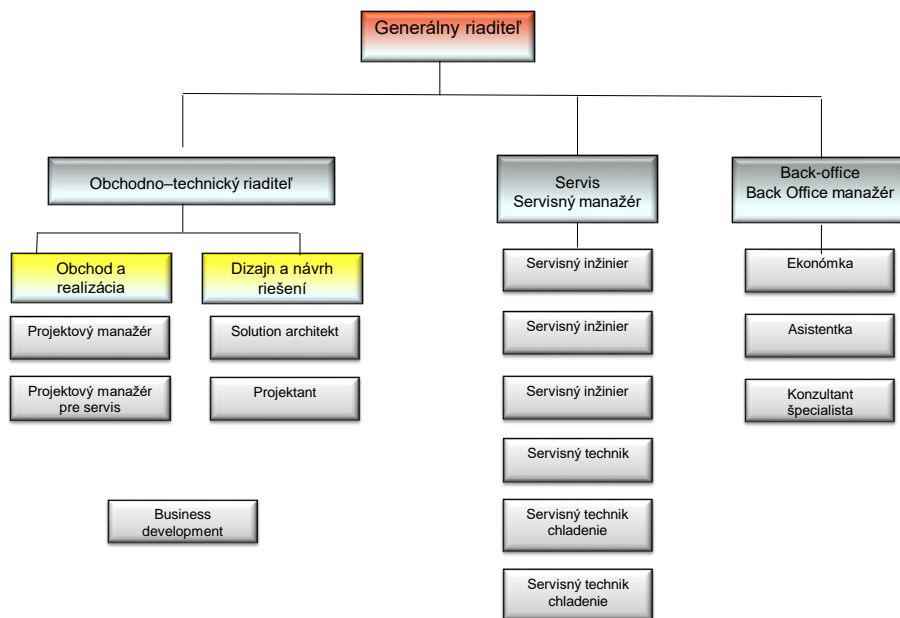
Generálny riaditeľ

Obchodno–technický riaditeľ

Servis
Servisný manažér

Back-office
Back Office manažér

Obchod a realizácia

Dizajn a návrh riešení

Projektový manažér

Projektový manažér pre servis

Solution architekt

Projektant

Business development

Servisný inžinier

Servisný inžinier

Servisný inžinier

Servisný technik

Servisný technik chladenie

Servisný technik chladenie

Ekonómka

Asistentka

Konzultant špecialista